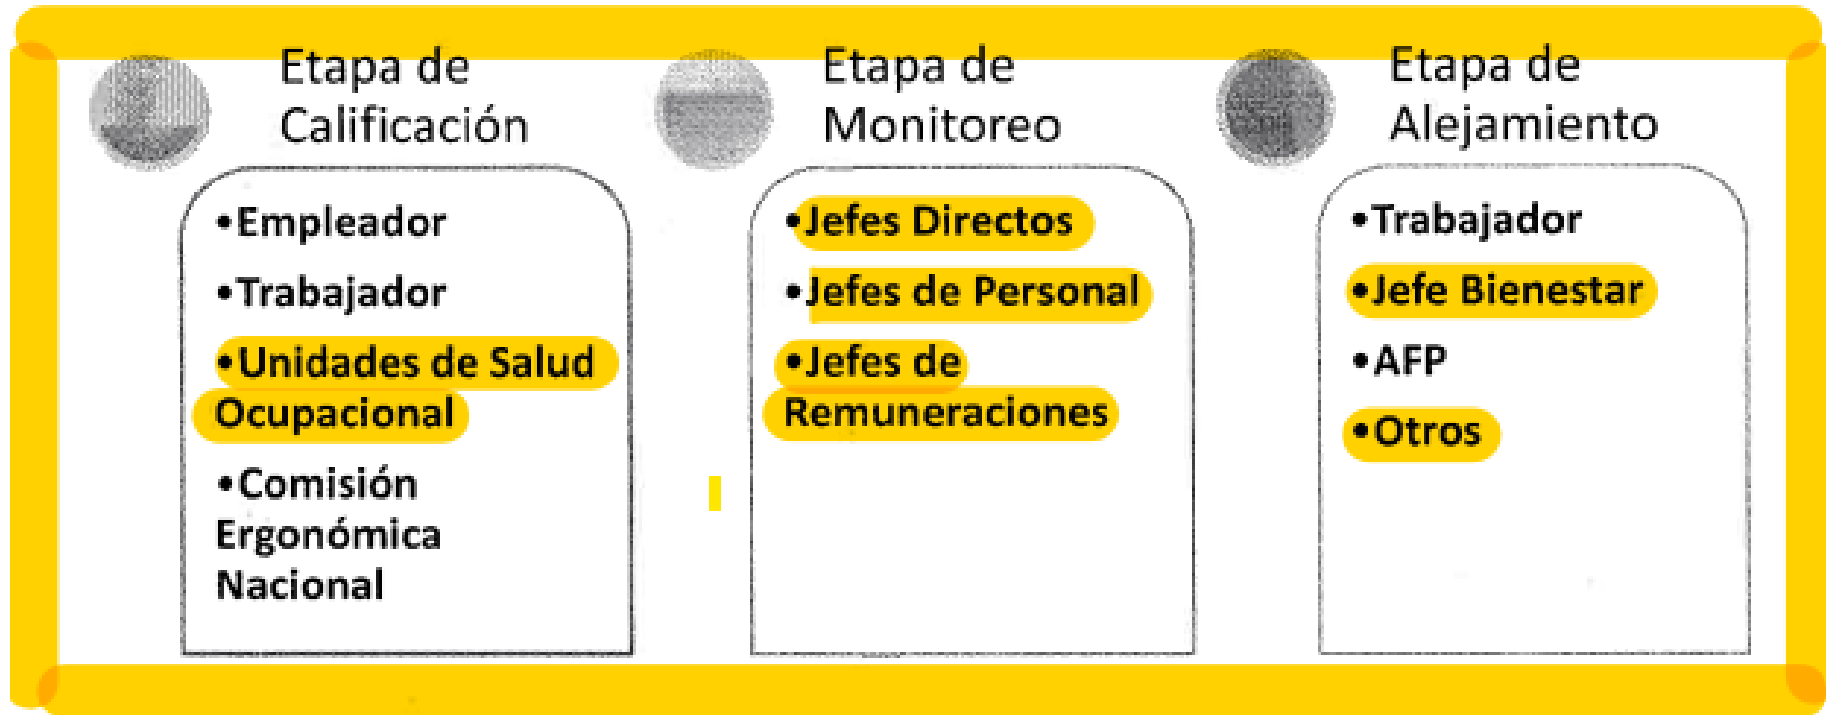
Etapa de Calificación

•Empleador

•Trabajador

•Unidades de Salud Ocupacional

•Comisión Ergonómica Nacional

Etapa de Monitoreo

•Jefes Directos

•Jefes de Personal

•Jefes de Remuneraciones

Etapa de Alejamiento

•Trabajador

•Jefe Bienestar

•AFP

•Otros